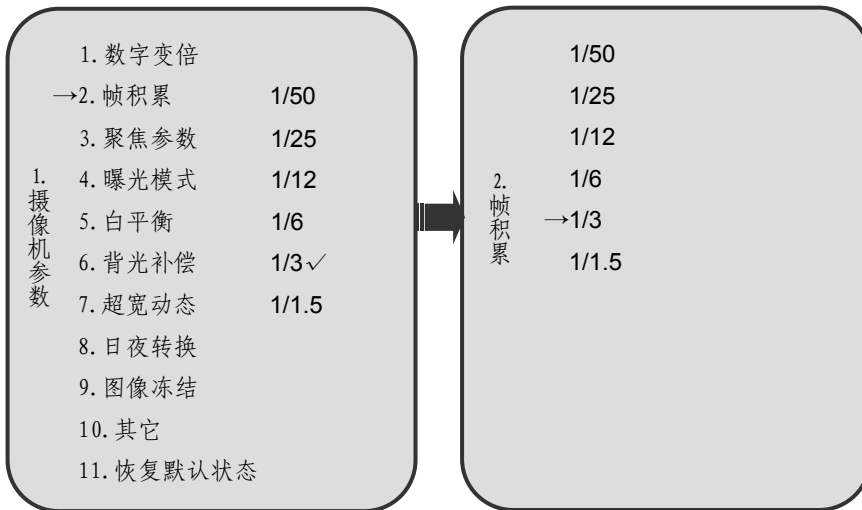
1.
摄
像
机
参
数

1. 数字变倍
→2. 帧积累 1/50
3. 聚焦参数 1/25
4. 曝光模式 1/12
5. 白平衡 1/6
6. 背光补偿 1/3✓
7. 超宽动态 1/1.5
8. 日夜转换
9. 图像冻结
10. 其它
11. 恢复默认状态

2.
帧
积
累

1/50
1/25
1/12
1/6
→1/3
1/1.5